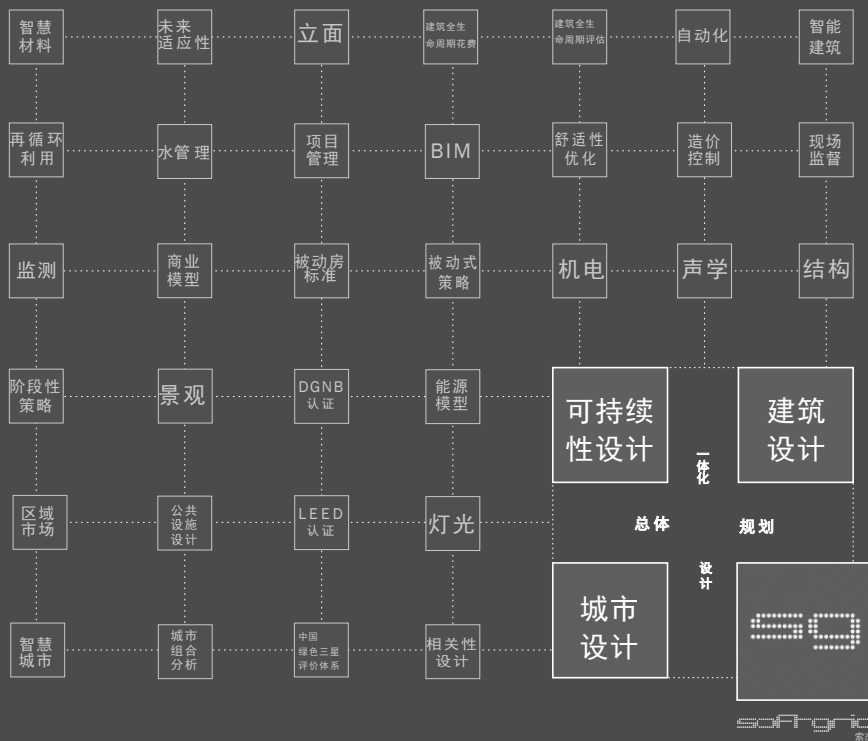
智慧材料

未来适应性

立面

建筑全生命周期花费

建筑全生命周期评估

自动化

智能建筑

再循环利用

水管理

项目管理

BIM

舒适性优化

造价控制

现场监督

监测

商业模型

被动房标准

被动式策略

机电

声学

结构

阶段性策略

景观

DGNB认证

能源模型

可持续性设计

建筑设计

一体化

区域市场

公共设施设计

LEED认证

灯光

总体

规划

设计

智慧城市

城市组合分析

中国绿色三星评价体系

相关性设计

城市设计

sg

softgrid

索